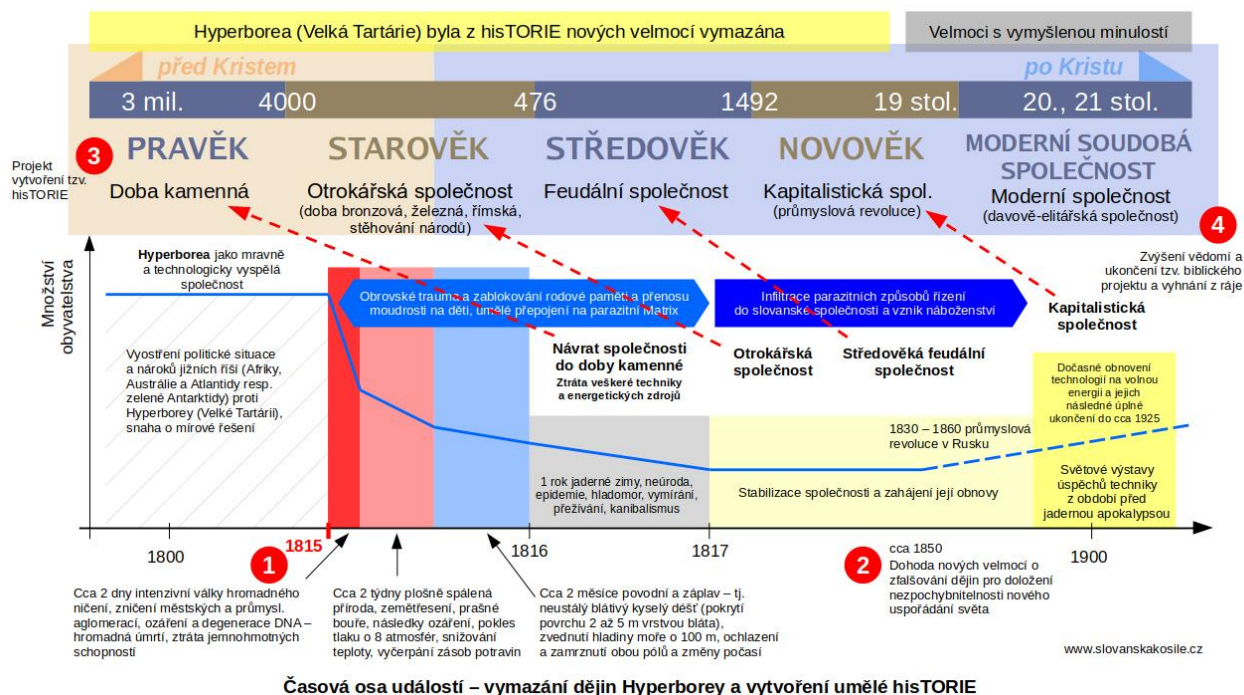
Hyperborea (Velká Tartárie) byla z hisTORIE nových velmocí vymazána

Velmoci s vymyšlenou minulostí

před Kristem

po Kristu

3 mil. 4000 476 1492 19 stol. 20., 21 stol.

Projekt vytvoření tzv. hisTORIE

3

PRAVĚK
Doba kamenná

STAROVĚK
Otrokářská společnost
(doba bronzová, železná, římská, stěhování národů)

STŘEDOVĚK
Feudální společnost

NOVOVĚK
Kapitalistická spol.
(průmyslová revoluce)

MODERNÍ SOUDOBÁ SPOLEČNOST
Moderní společnost
(davově-elitářská společnost)

4

Zvýšení vědomí a ukončení tzv. biblického projektu a vyhnání z ráje

Množství obyvatelstva

Hyperborea jako mravně a technologicky vyspělá společnost

Obrovské trauma a zablokování rodové paměti a přenosu moudrosti na děti, umělé přepojení na parazitní Matrix

Infiltrace parazitních způsobů řízení do slovanské společnosti a vznik náboženství

Kapitalistická společnost

Vyostření politické situace a nároků jižních říší (Afriky, Austrálie a Atlantidy resp. zelené Antarktidy) proti Hyperborey (Velké Tartárii), snaha o mírové řešení

Návrat společnosti do doby kamenné
Ztráta veškeré techniky a energetických zdrojů

Otrokářská společnost

Středověká feudální společnost

Dočasné obnovení technologií na volnou energii a jejich následné úplné ukončení do cca 1925

1830 – 1860 průmyslová revoluce v Rusku

1 rok jaderné zimy, neúroda, epidemie, hladomor, vymírání, přežívání, kanibalismus

Stabilizace společnosti a zahájení její obnovy

Světové výstavy úspěchů techniky z období před jadernou apokalypsou

1800 1815 1816 1817 1900

1

cca 1850
Dohoda nových velmocí o zfalšování dějin pro doložení nezpochybnitelnosti nového uspořádání světa

2

Cca 2 dny intenzivní války hromadného ničení, zničení městských a průmysl. aglomerací, ozáření a degenerace DNA – hromadná úmrtí, ztráta jemnohmotných schopností

Cca 2 týdny plošně spálená příroda, zemětřesení, prašné bouře, následky ozáření, pokles tlaku o 8 atmosfér, snižování teploty, vyčerpání zásob potravin

Cca 2 měsíce povodní a záplav – tj. neustálý blátivý kyselý déšť (pokrytí povrchu 2 až 5 m vrstvou bláta), zvednutí hladiny moře o 100 m, ochlazení a zamrznutí obou pólů a změny počasí

www.slovanskakosile.cz

Časová osa událostí – vymazání dějin Hyperborey a vytvoření umělé hisTORIE